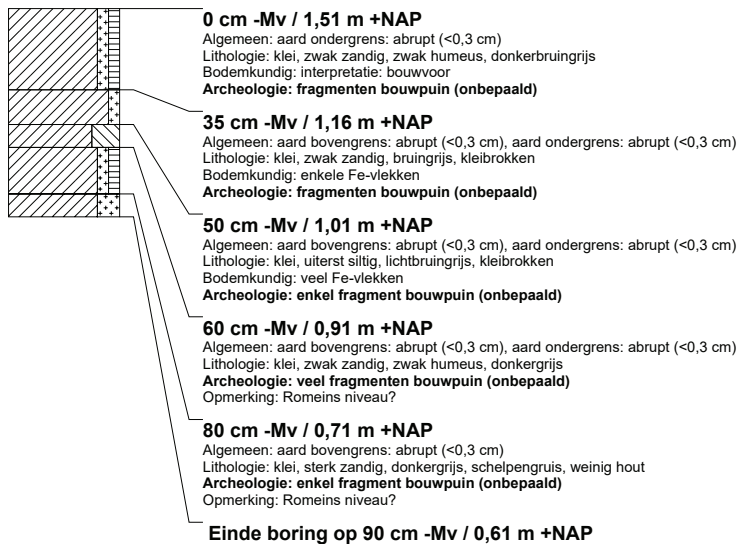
**0 cm -Mv / 1,51 m +NAP**
Algemeen: aard ondergrens: abrupt (<0,3 cm)
Lithologie: klei, zwak zandig, zwak humeus, donkerbruingrijs
Bodemkundig: interpretatie: bouwvoor
**Archeologie: fragmenten bouwpuin (onbepaald)**

**35 cm -Mv / 1,16 m +NAP**
Algemeen: aard bovengrens: abrupt (<0,3 cm), aard ondergrens: abrupt (<0,3 cm)
Lithologie: klei, zwak zandig, bruingrijs, kleibrokken
Bodemkundig: enkele Fe-vlekken
**Archeologie: fragmenten bouwpuin (onbepaald)**

**50 cm -Mv / 1,01 m +NAP**
Algemeen: aard bovengrens: abrupt (<0,3 cm), aard ondergrens: abrupt (<0,3 cm)
Lithologie: klei, uiterst siltig, lichtbruingrijs, kleibrokken
Bodemkundig: veel Fe-vlekken
**Archeologie: enkel fragment bouwpuin (onbepaald)**

**60 cm -Mv / 0,91 m +NAP**
Algemeen: aard bovengrens: abrupt (<0,3 cm), aard ondergrens: abrupt (<0,3 cm)
Lithologie: klei, zwak zandig, zwak humeus, donkergrijs
**Archeologie: veel fragmenten bouwpuin (onbepaald)**
Opmerking: Romeins niveau?

**80 cm -Mv / 0,71 m +NAP**
Algemeen: aard bovengrens: abrupt (<0,3 cm)
Lithologie: klei, sterk zandig, donkergrijs, schelpengruis, weinig hout
**Archeologie: enkel fragment bouwpuin (onbepaald)**
Opmerking: Romeins niveau?

**Einde boring op 90 cm -Mv / 0,61 m +NAP**